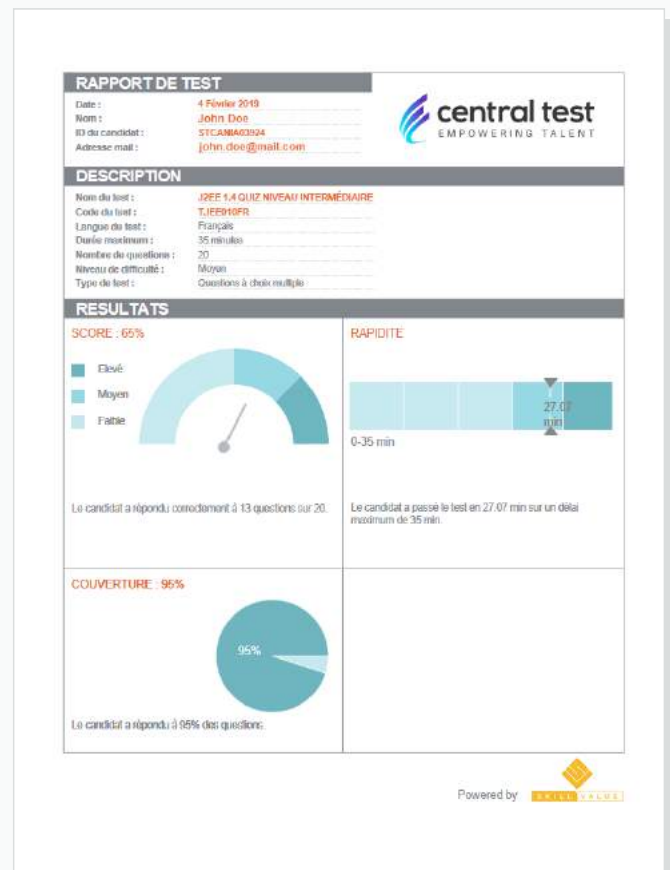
RAPPORT DE TEST

Date : 4 Février 2019
Nom : John Doe
ID du candidat : STCANIA03924
Adresse mail : john.doe@mail.com

central test
EMPOWERING TALENT

DESCRIPTION

Nom du test : J2EE 1.4 QUIZ NIVEAU INTERMÉDIAIRE
Code du test : TJEE010FR
Langue du test : Français
Durée maximum : 35 minutes
Nombre de questions : 20
Niveau de difficulté : Moyen
Type de test : Questions à choix multiple

RESULTATS

SCORE : 65%

Elevé
Moyen
Faible

Le candidat a répondu correctement à 13 questions sur 20.

RAPIDITE

27.07 min
0-35 min

Le candidat a passé le test en 27.07 min sur un délai maximum de 35 min.

COUVERTURE : 95%

95%

Le candidat a répondu à 95% des questions.

Powered by SKILL VALUE